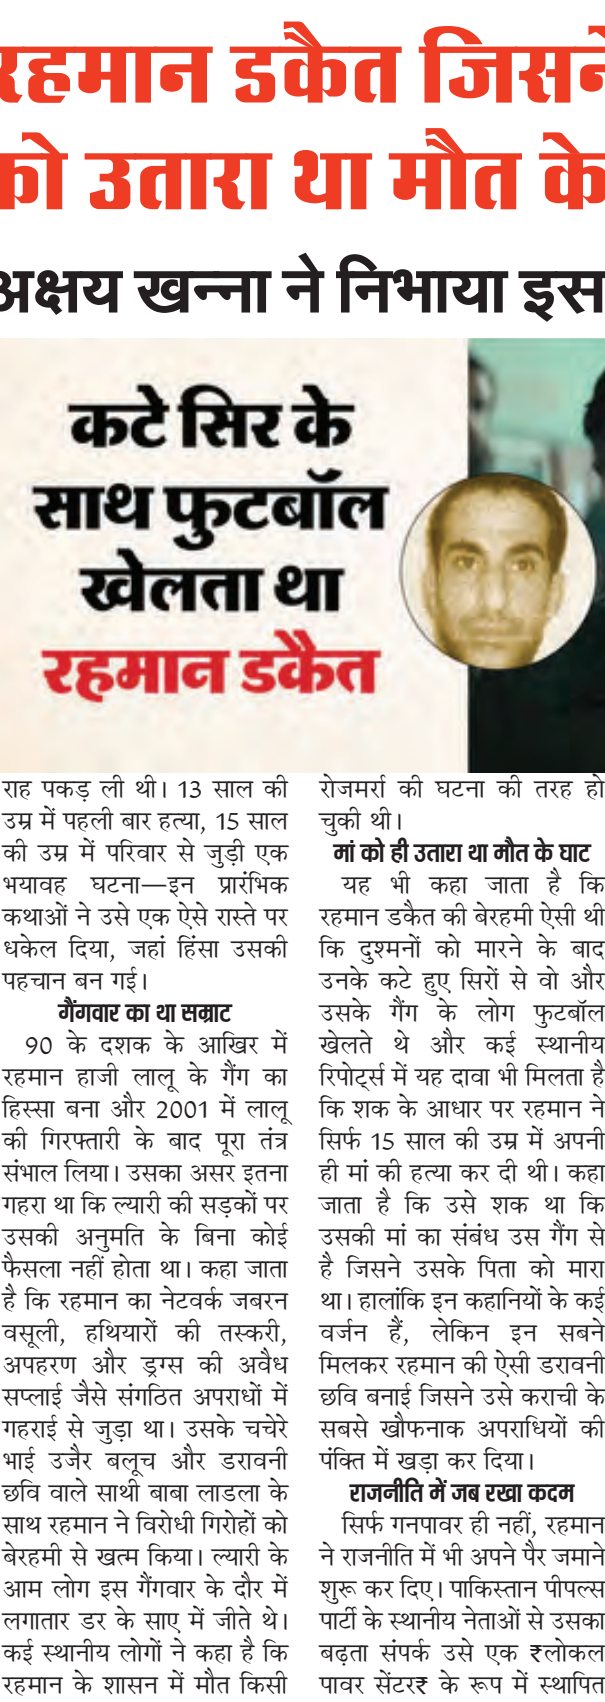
रहमान डकैत जिसने
को उतारा था मौत के
अक्षय खन्ना ने निभाया इस

कटे सिर के साथ फुटबॉल खेलता था रहमान डकैत

राह पकड़ ली थी। 13 साल की उम्र में पहली बार हत्या, 15 साल की उम्र में परिवार से जुड़ी एक भयावह घटना—इन प्रारंभिक कथाओं ने उसे एक ऐसे रास्ते पर धकेल दिया, जहां हिंसा उसकी पहचान बन गई।

गैंगवार का था सम्राट

90 के दशक के आखिर में रहमान हाजी लालू के गैंग का हिस्सा बना और 2001 में लालू की गिरफ्तारी के बाद पूरा तंत्र संभाल लिया। उसका असर इतना गहरा था कि ल्यारी की सड़कों पर उसकी अनुमति के बिना कोई फैसला नहीं होता था। कहा जाता है कि रहमान का नेटवर्क जबरन वसूली, हथियारों की तस्करी, अपहरण और ड्रग्स की अवैध सप्लाई जैसे संगठित अपराधों में गहराई से जुड़ा था। उसके चचेरे भाई उजैर बलूच और डरावनी छवि वाले साथी बाबा लाडला के साथ रहमान ने विरोधी गिरोहों को बेरहमी से खत्म किया। ल्यारी के आम लोग इस गैंगवार के दौर में लगातार डर के साए में जीते थे। कई स्थानीय लोगों ने कहा है कि रहमान के शासन में मौत किसी रोजमर्रा की घटना की तरह हो चुकी थी।

मां को ही उतारा था मौत के घाट

यह भी कहा जाता है कि रहमान डकैत की बेरहमी ऐसी थी कि दुश्मनों को मारने के बाद उनके कटे हुए सिरों से वो और उसके गैंग के लोग फुटबॉल खेलते थे और कई स्थानीय रिपोर्ट्स में यह दावा भी मिलता है कि शक के आधार पर रहमान ने सिर्फ 15 साल की उम्र में अपनी ही मां की हत्या कर दी थी। कहा जाता है कि उसे शक था कि उसकी मां का संबंध उस गैंग से है जिसने उसके पिता को मारा था। हालांकि इन कहानियों के कई वर्जन हैं, लेकिन इन सबने मिलकर रहमान की ऐसी डरावनी छवि बनाई जिसने उसे कराची के सबसे खौफनाक अपराधियों की पंक्ति में खड़ा कर दिया।

राजनीति में जब रखा कदम

सिर्फ गनपावर ही नहीं, रहमान ने राजनीति में भी अपने पैर जमाने शुरू कर दिए। पाकिस्तान पीपल्स पार्टी के स्थानीय नेताओं से उसका बढ़ता संपर्क उसे एक ₹लोकल पावर सेंटर₹ के रूप में स्थापित